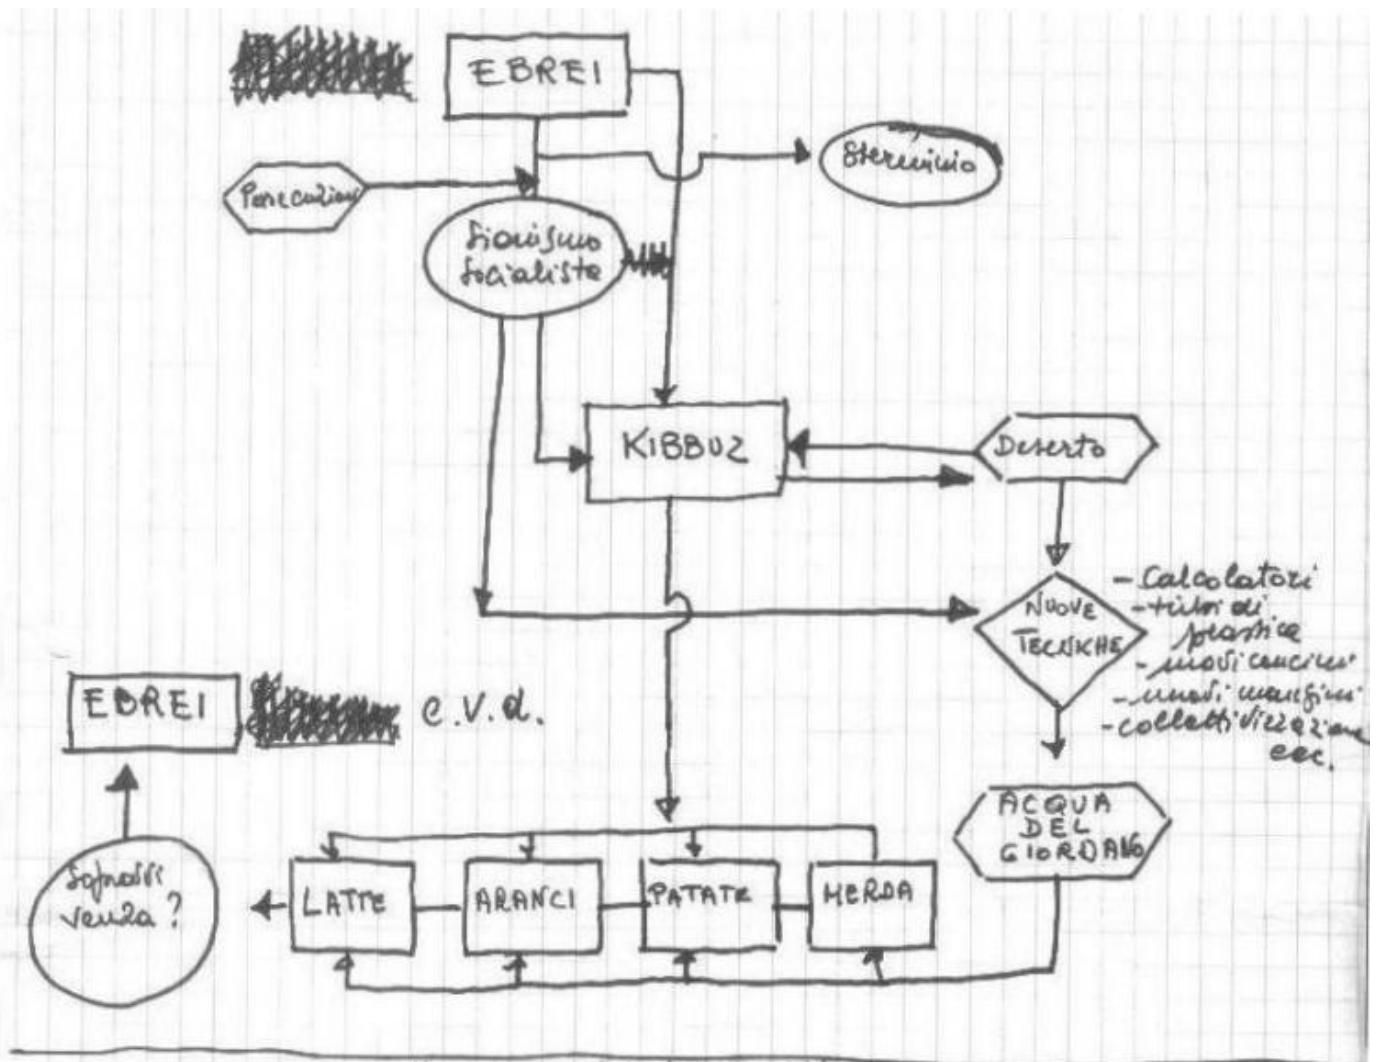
EBREI

Sterminio

Persecuzioni

Sionismo socialiste

KIBBUZ

Deserto

NUOVE TECNICHE

- Calcolatori
- tubi di plastica
- nuovi concimi
- nuovi mangimi
- collettivizzazione
ecc.

ACQUA DEL GIORDANO

EBREI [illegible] c.v.d.

Sopravvivenza?

LATTE

ARANCI

PATATE

MERDA